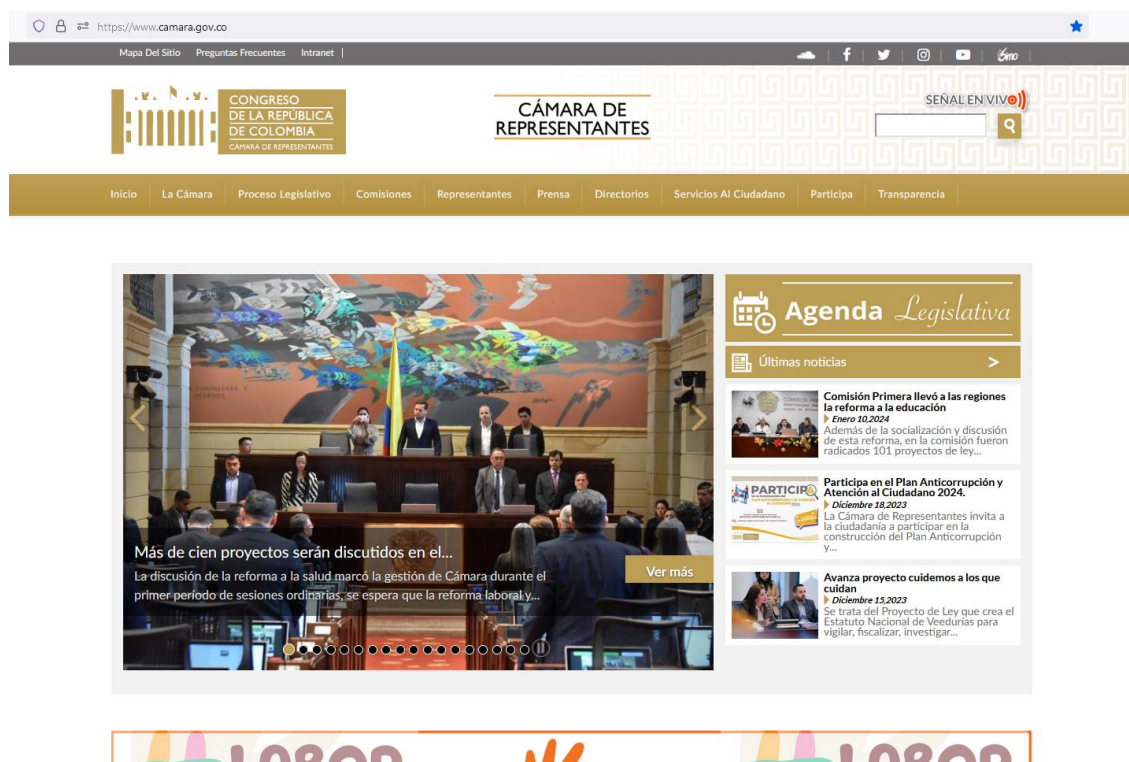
https://www.camara.gov.co

Mapa Del Sitio Preguntas Frecuentes Intranet |

CONGRESO DE LA REPUBLICA DE COLOMBIA CÁMARA DE REPRESENTANTES

CÁMARA DE REPRESENTANTES

SEÑAL EN VIVO

Inicio La Cámara Proceso Legislativo Comisiones Representantes Prensa Directorios Servicios Al Ciudadano Participa Transparencia

Más de cien proyectos serán discutidos en el...

La discusión de la reforma a la salud marcó la gestión de Cámara durante el primer período de sesiones ordinarias, se espera que la reforma laboral y...

Ver más

Agenda Legislativa

Últimas noticias

Comisión Primera llevó a las regiones la reforma a la educación
Enero 10,2024
Además de la socialización y discusión de esta reforma, en la comisión fueron radicados 101 proyectos de ley...

PARTICIPA

Participa en el Plan Anticorrupción y Atención al Ciudadano 2024.
Diciembre 18,2023
La Cámara de Representantes invita a la ciudadanía a participar en la construcción del Plan Anticorrupción y...

Avanza proyecto cuidemos a los que cuidan
Diciembre 15,2023
Se trata del Proyecto de Ley que crea el Estatuto Nacional de Veedurías para vigilar, fiscalizar, investigar...

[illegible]